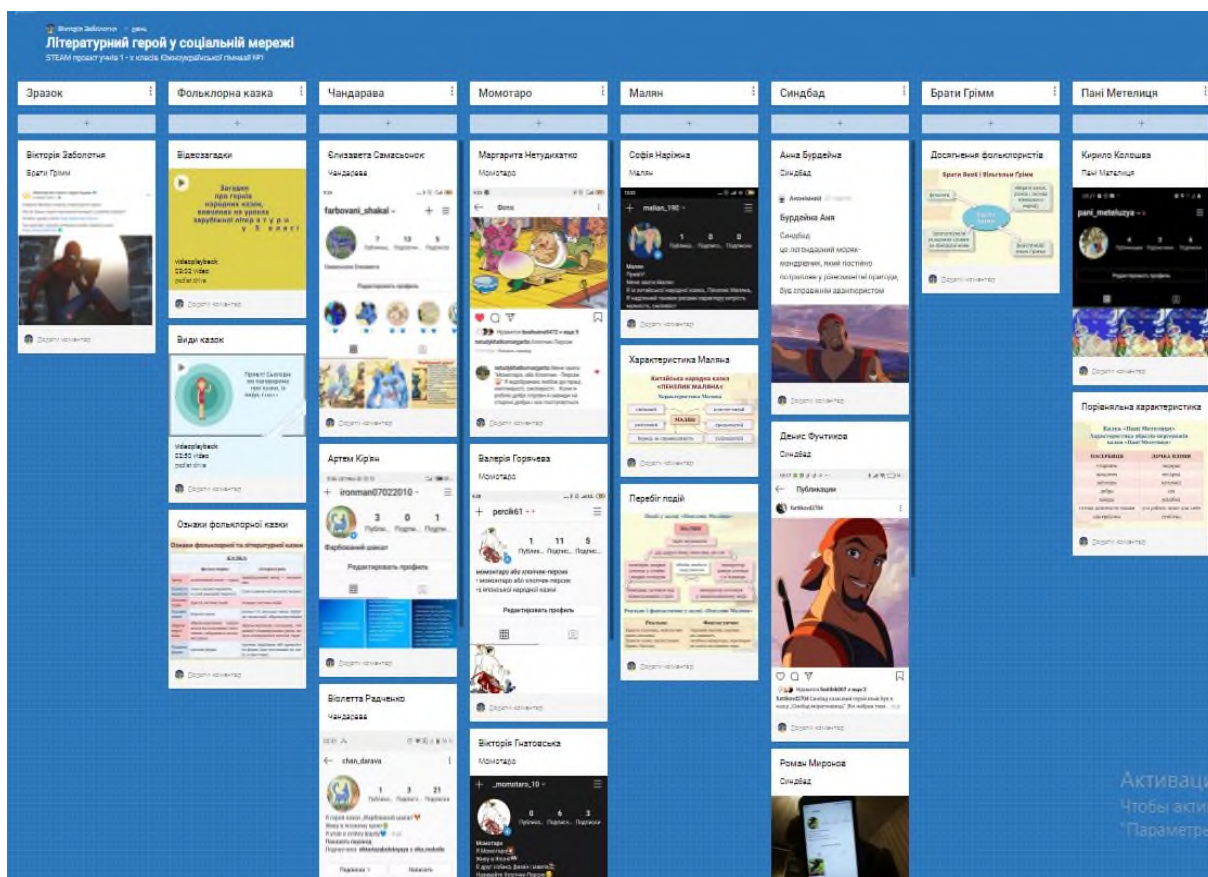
Вікторія Заболотня · день

Літературний герой у соціальній мережі

STEAM проект учнів 1 - х класів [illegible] гімназії №1

Зразок

+

Вікторія Заболотня

Брати Грімм

Додати коментар

Фольклорна казка

+

Відеозагадки

Загадки про героїв народних казок, вивчених на уроках зарубіжної літератури у 5 класі

Videoplayback
02:02 Video
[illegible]

Додати коментар

Види казок

Привіт! Сьогодні ми поговоримо про казки, їх види, і т.д.!

Videoplayback
02:50 Video
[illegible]

Додати коментар

Ознаки фольклорної казки

Ознаки фольклорної та літературної казки

КАЗКА

Додати коментар

Чандарава

+

Єлизавета Самасьонок

Чандарава

farbovani_shakal

7 Публікац. 13 Підписн. 5 Підписки

Редагувати профіль

Додати коментар

Артем Кір'ян

ironman07022010

3 Публ. 0 Підпис. 1 Підпис.

Фарбований шакал

Редагувати профіль

Додати коментар

Віолетта Радченко

Чандарава

chan_darava

1 Публікац. 3 Підписн. 21 Підписки

Підписки Написать

Момотаро

+

Маргарита Нетудихатко

Момотаро

Фото

Додати коментар

Валерія Горячева

Момотаро

percili61

1 Публ. 11 Підпис. 5 Підпис.

момотаро або хлопчик-персик
· момотаро або хлопчик-персик
· з японської народної казки

Редагувати профіль

Додати коментар

Вікторія Гнатовська

Момотаро

_momotaro_10

0 Публікац. 6 Підписч. 3 Підписки

Малян

+

Софія Наріжна

Малян

malian_160

1 Публік. 0 Підпис. 0 Підпис.

Додати коментар

Характеристика Маляна

Китайська народна казка «ПЕНЗЛИК МАЛЯНА»

Характеристика Маляна

Додати коментар

Перебіг подій

Додати коментар

Синдбад

+

Анна Бурдейна

Синдбад

Анонімний

Бурдейна Аня

Синдбад
це легендарний моряк-мандрівник, який постійно потрапляє у романтичні пригоди, був справжнім авантюристом

Додати коментар

Денис Фунтиков

Синдбад

Публикации

Додати коментар

Роман Миронов

Синдбад

Брати Грімм

+

Досягнення фольклористів

Брати Якоб і Вільгельм Грімм

Додати коментар

Пані Метелиця

+

Кирило Колошва

Пані Метелиця

pani_meteluzya

Редагувати профіль

Додати коментар

Порівняльна характеристика

Казка «Пані Метелиця»
Характеристика образів персонажів казки «Пані Метелиця»

Додати коментар

Активаци
Чтобы акти
"Параметры